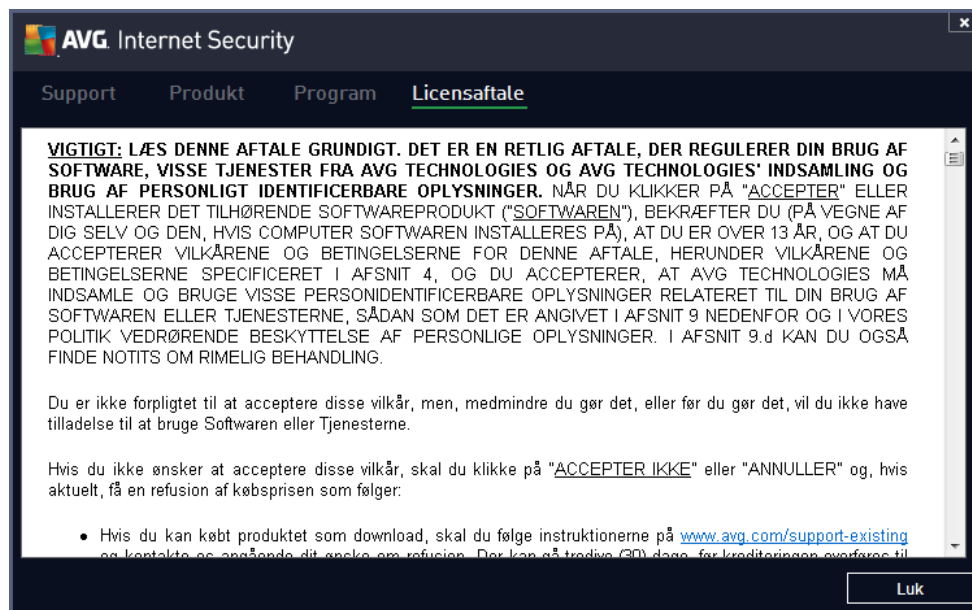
AVG. Internet Security

Support Produkt Program Licensaftale

VIGTIGT: LÆS DENNE AFTALE GRUNDIGT. DET ER EN RETLIG AFTALE, DER REGULERER DIN BRUG AF SOFTWARE, VISSE TJENESTER FRA AVG TECHNOLOGIES OG AVG TECHNOLOGIES' INDSAMLING OG BRUG AF PERSONLIGT IDENTIFICERBARE OPLYSNINGER. NÅR DU KLIKKER PÅ "ACCEPTER" ELLER INSTALLERER DET TILHØRENDE SOFTWAREPRODUKT ("SOFTWAREN"), BEKRÆFTER DU (PÅ VEGNE AF DIG SELV OG DEN, HVIS COMPUTER SOFTWAREN INSTALLERES PÅ), AT DU ER OVER 13 ÅR, OG AT DU ACCEPTERER VILKÅRENE OG BETINGELSERNE FOR DENNE AFTALE, HERUNDER VILKÅRENE OG BETINGELSERNE SPECIFICERET I AFSNIT 4, OG DU ACCEPTERER, AT AVG TECHNOLOGIES MÅ INDSAMLE OG BRUGE VISSE PERSONIDENTIFICERBARE OPLYSNINGER RELATERET TIL DIN BRUG AF SOFTWAREN ELLER TJENESTERNE, SÅDAN SOM DET ER ANGIVET I AFSNIT 9 NEDENFOR OG I VORES POLITIK VEDRØRENDE BESKYTTELSE AF PERSONLIGE OPLYSNINGER. I AFSNIT 9.d KAN DU OGSÅ FINDE NOTITS OM RIMELIG BEHANDLING.

Du er ikke forpligtet til at acceptere disse vilkår, men, medmindre du gør det, eller før du gør det, vil du ikke have tilladelse til at bruge Softwaren eller Tjenesterne.

Hvis du ikke ønsker at acceptere disse vilkår, skal du klikke på "ACCEPTER IKKE" eller "ANNULLER" og, hvis aktuelt, få en refusion af købsprisen som følger:

• Hvis du kan købt produktet som download, skal du følge instruktionerne på www.avg.com/support-existing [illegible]

Luk